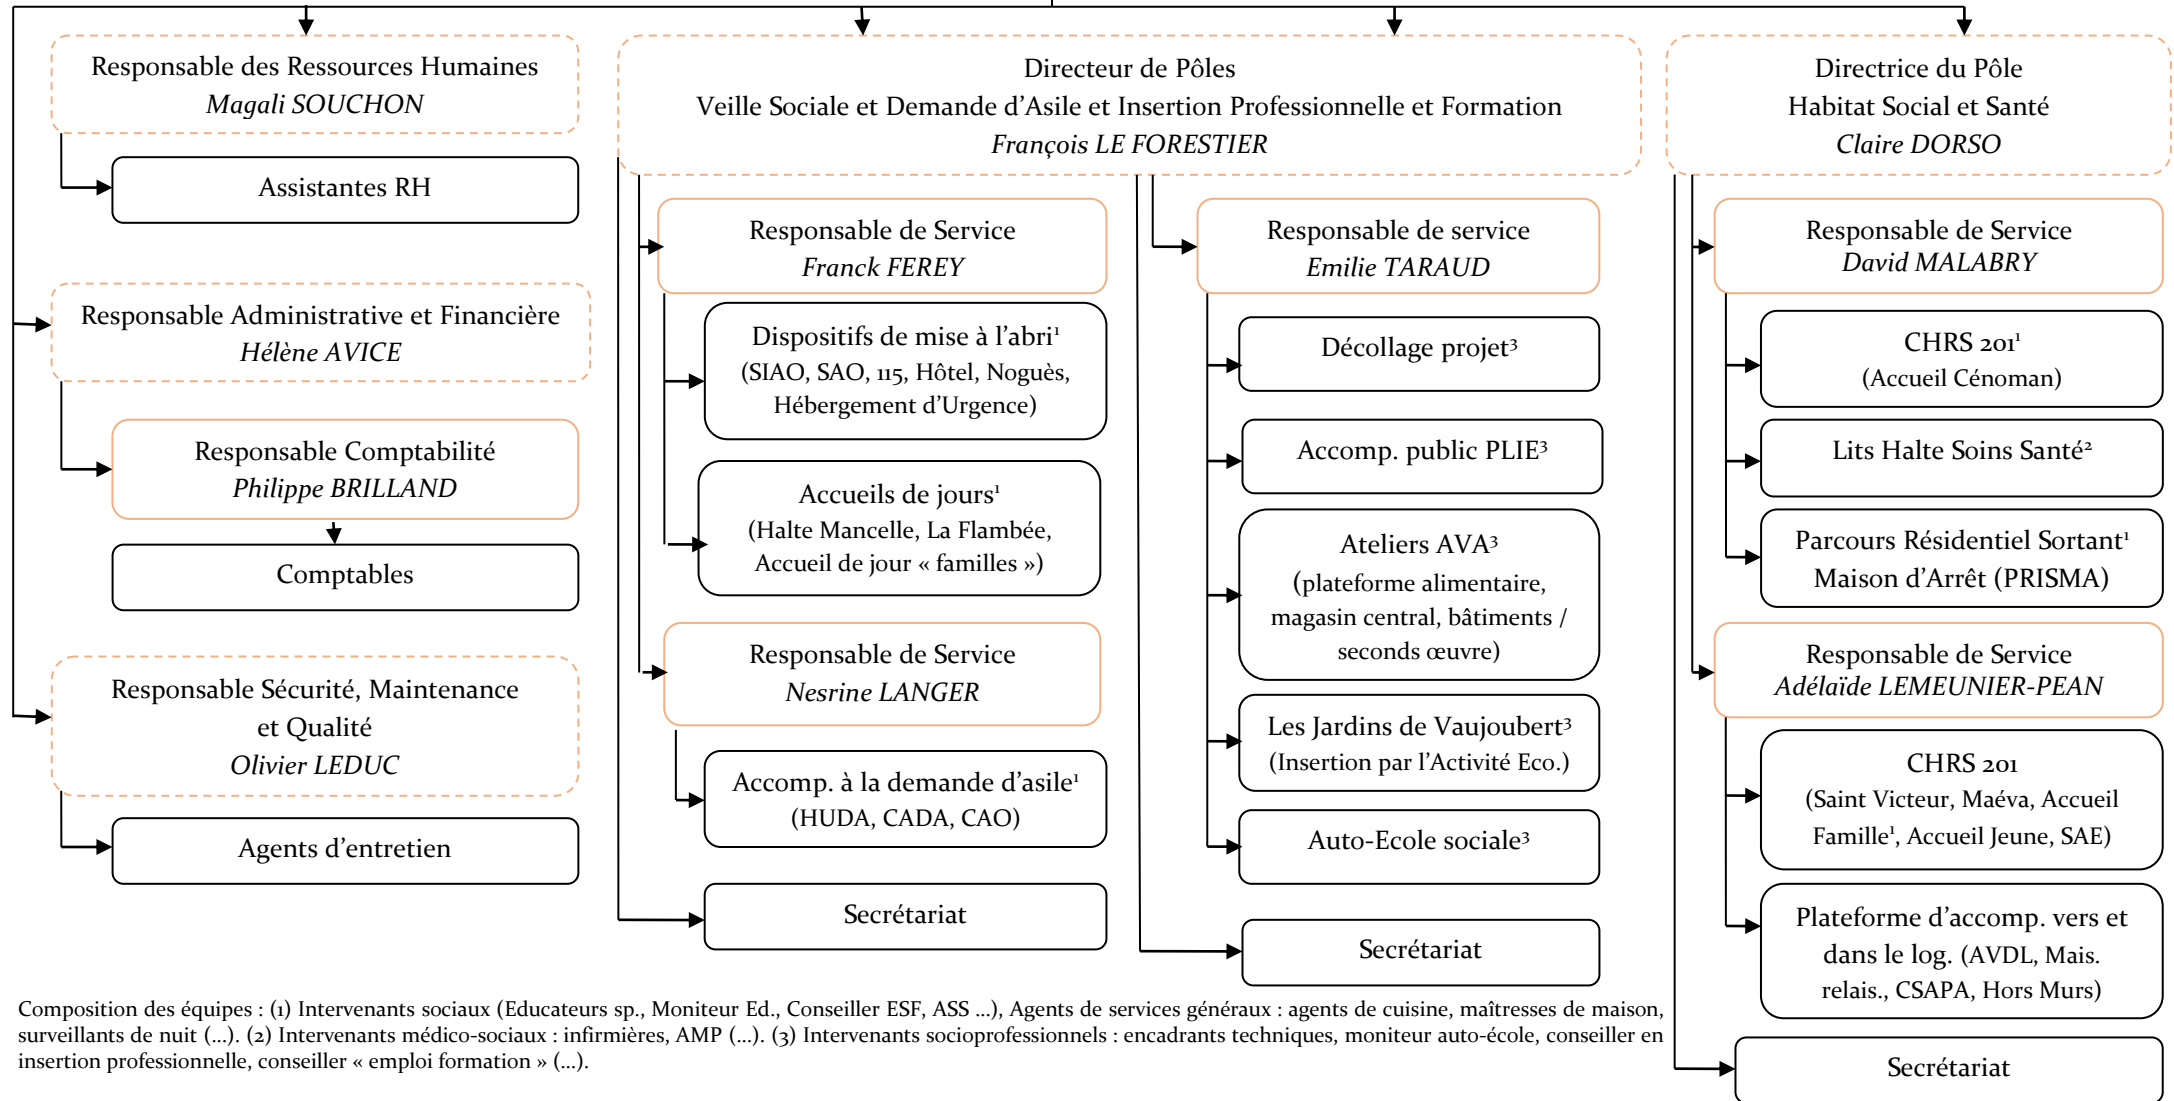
Responsable des Ressources Humaines
*Magali SOUCHON*

Assistantes RH

Responsable Administrative et Financière
*Hélène AVICE*

Responsable Comptabilité
*Philippe BRILLAND*

Comptables

Responsable Sécurité, Maintenance et Qualité
*Olivier LEDUC*

Agents d'entretien

Directeur de Pôles
Veille Sociale et Demande d'Asile et Insertion Professionnelle et Formation
*François LE FORESTIER*

Responsable de Service
*Franck FEREY*

Dispositifs de mise à l'abri¹ (SIAO, SAO, 115, Hôtel, Noguès, Hébergement d'Urgence)

Accueils de jours¹ (Halte Mancelle, La Flambée, Accueil de jour « familles »)

Responsable de Service
*Nesrine LANGER*

Accomp. à la demande d'asile¹ (HUDA, CADA, CAO)

Secrétariat

Responsable de service
*Emilie TARAUD*

Décollage projet³

Accomp. public PLIE³

Ateliers AVA³ (plateforme alimentaire, magasin central, bâtiments / seconds œuvre)

Les Jardins de Vaujoubert³ (Insertion par l'Activité Eco.)

Auto-Ecole sociale³

Secrétariat

Directrice du Pôle
Habitat Social et Santé
*Claire DORSO*

Responsable de Service
*David MALABRY*

CHRS 201¹ (Accueil Cénoman)

Lits Halte Soins Santé²

Parcours Résidentiel Sortant¹ Maison d'Arrêt (PRISMA)

Responsable de Service
*Adélaïde LEMEUNIER-PEAN*

CHRS 201 (Saint Victeur, Maéva, Accueil Famille¹, Accueil Jeune, SAE)

Plateforme d'accomp. vers et dans le log. (AVDL, Mais. relais., CSAPA, Hors Murs)

Secrétariat

Composition des équipes : (1) Intervenants sociaux (Educateurs sp., Moniteur Ed., Conseiller ESF, ASS …), Agents de services généraux : agents de cuisine, maîtresses de maison, surveillants de nuit (…). (2) Intervenants médico-sociaux : infirmières, AMP (…). (3) Intervenants socioprofessionnels : encadrants techniques, moniteur auto-école, conseiller en insertion professionnelle, conseiller « emploi formation » (…).